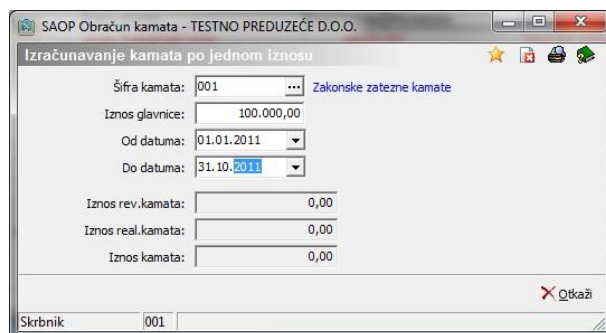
SAOP Obračun kamata - TESTNO PREDUZEĆE D.O.O.

Izračunavanje kamata po jednom iznosu

Šifra kamata: 001 ... Zakonske zatezne kamate

Iznos glavnice: 100.000,00

Od datuma: 01.01.2011

Do datuma: 31.10.2011

Iznos rev.kamata: 0,00

Iznos real.kamata: 0,00

Iznos kamata: 0,00

Otkaži

Skrbnik 001